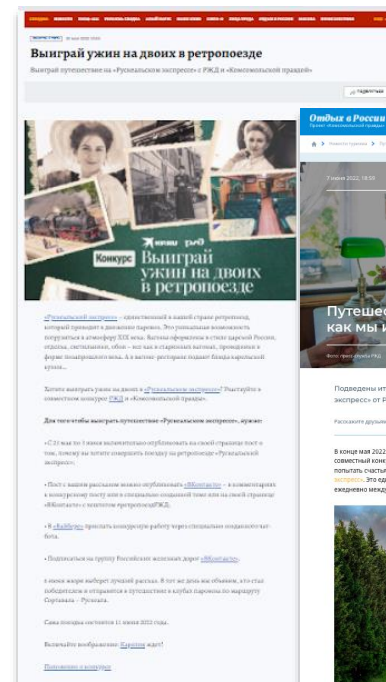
Выиграй ужин на двоих в ретропоезде

Выиграй путешествие на «Рускеальском экспрессе» с РЖД и «Комсомольской правдой»

Конкурс

Выиграй ужин на двоих в ретропоезде

«Рускеальский экспресс» – единственный в нашей стране ретропоезд, который проходит в движение паровоз. Это уникальная возможность погрузиться в атмосферу XIX века. Вагоны оформлены в стиле царской России, отделка, светильники, обои – все как в старинных вагонах, проведенных в форме позапрошлого века. А в вагоне-ресторане подают блюда карельской кухни.

Хотите выиграть ужин на двоих в «Рускеальском экспрессе»? Участвуйте в совместном конкурсе РЖД и «Комсомольской правды».

Для того чтобы выиграть путешествие «Рускеальским экспрессом», нужно:

• С 23 мая по 7 июня включительно опубликовать на своей странице пост о том, почему вы хотите совершить поездку на ретропоезде «Рускеальский экспресс».

• Пост с вашим рассказом можно опубликовать «ВКонтакте» – в комментариях к конкурсному посту или в специально созданной теме или на своей странице «ВКонтакте» с хэштегом #ретропоездРЖД.

• В «Яндекс» прислать конкурсную работу через специально созданный чат-бота.

• Подписаться на группу Российских железных дорог «ВКонтакте».

8 июня жюри выберет лучший рассказ. В тот же день мы объявим, кто стал победителем и отправится в путешествие в клубах паровоза по маршруту Сортавала – Рускеала.

Сама поездка состоится 11 июня 2022 года.

Включайте воображение. Карелия ждет!

Положение о конкурсе

Отдых в России

Путешес как мы и

Подведены ит экспресс» от Р

В конце мая 2022 совместный конк попытать счасть экспресс». Это ед ежедневно между